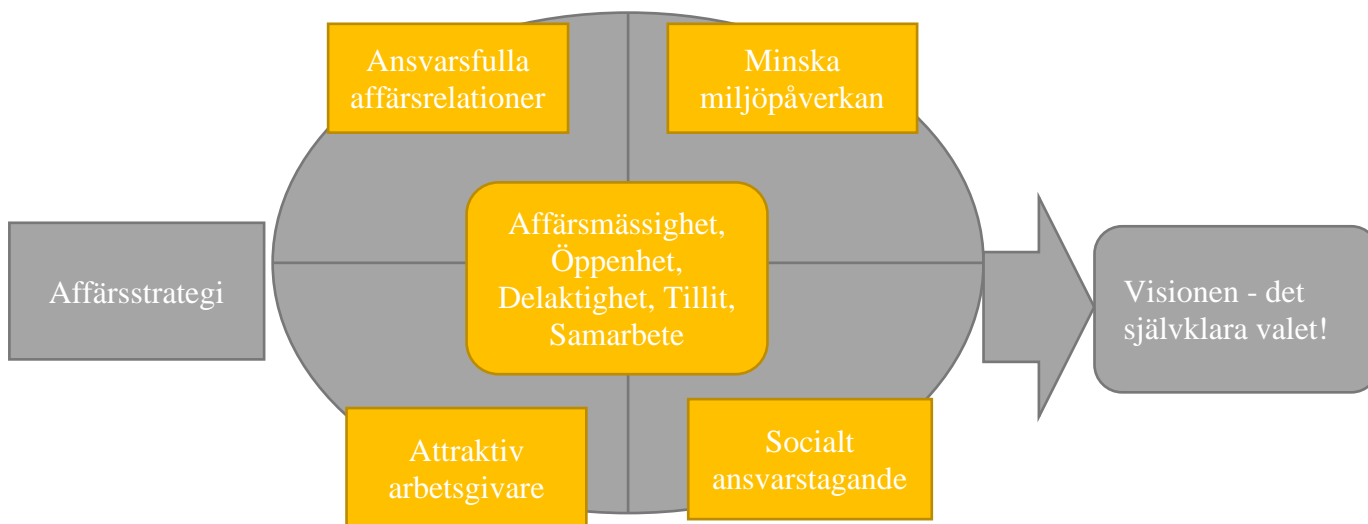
Ansvarsfulla affärsrelationer

Minska miljöpåverkan

Affärsstrategi

Affärsmässighet, Öppenhet, Delaktighet, Tillit, Samarbete

Visionen - det självklara valet!

Attraktiv arbetsgivare

Socialt ansvarstagande